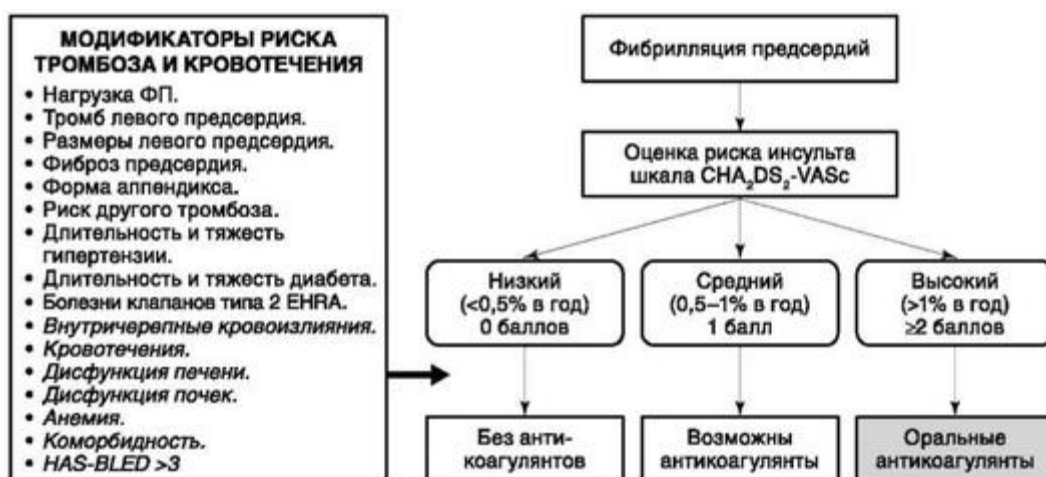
МОДИФИКАТОРЫ РИСКА ТРОМБОЗА И КРОВОТЕЧЕНИЯ

• Нагрузка ФП.
• Тромб левого предсердия.
• Размеры левого предсердия.
• Фиброз предсердия.
• Форма аппендикса.
• Риск другого тромбоза.
• Длительность и тяжесть гипертензии.
• Длительность и тяжесть диабета.
• Болезни клапанов типа 2 EHRA.
• Внутричерепные кровоизлияния.
• Кровотечения.
• Дисфункция печени.
• Дисфункция почек.
• Анемия.
• Коморбидность.
• HAS-BLED >3

Фибрилляция предсердий

Оценка риска инсульта шкала $CHA_2DS_2$-VASc

Низкий (<0,5% в год) 0 баллов

Средний (0,5–1% в год) 1 балл

Высокий (>1% в год) ≥2 баллов

Без антикоагулянтов

Возможны антикоагулянты

Оральные антикоагулянты